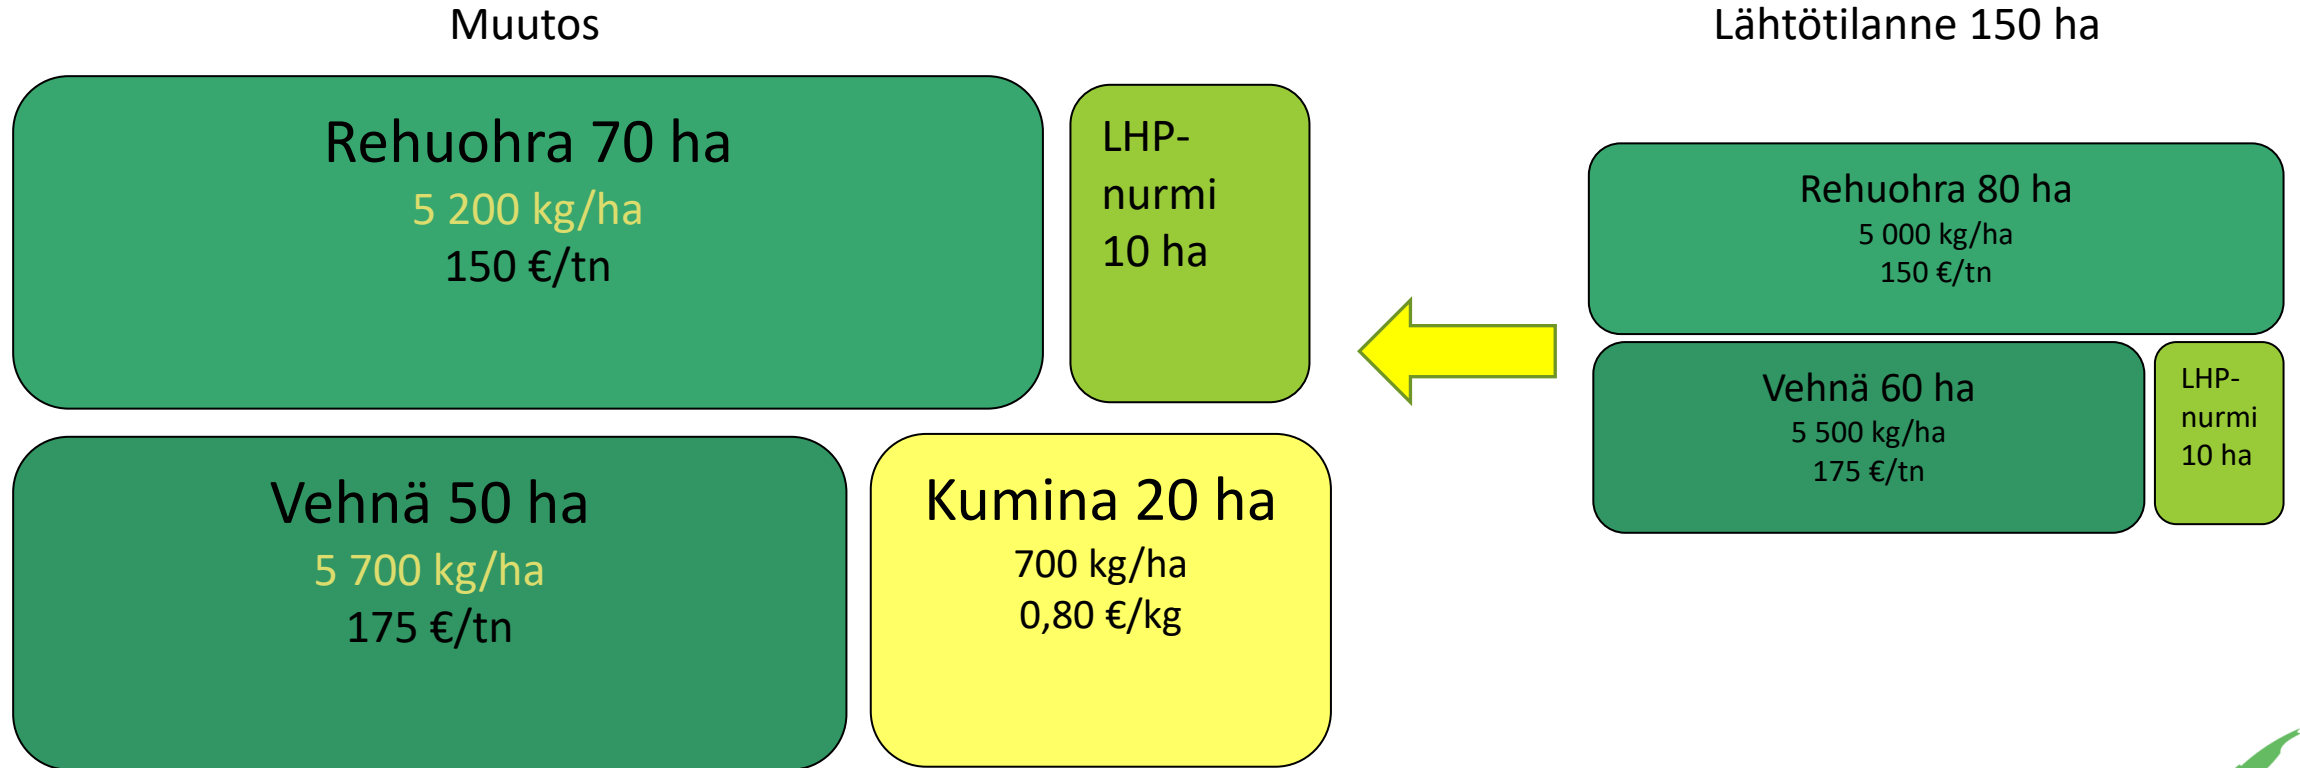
Muutos

Rehuohra 70 ha
5 200 kg/ha
150 €/tn

LHP-nurmi 10 ha

Vehnä 50 ha
5 700 kg/ha
175 €/tn

Kumina 20 ha
700 kg/ha
0,80 €/kg

Lähtötilanne 150 ha

Rehuohra 80 ha
5 000 kg/ha
150 €/tn

Vehnä 60 ha
5 500 kg/ha
175 €/tn

LHP-nurmi 10 ha